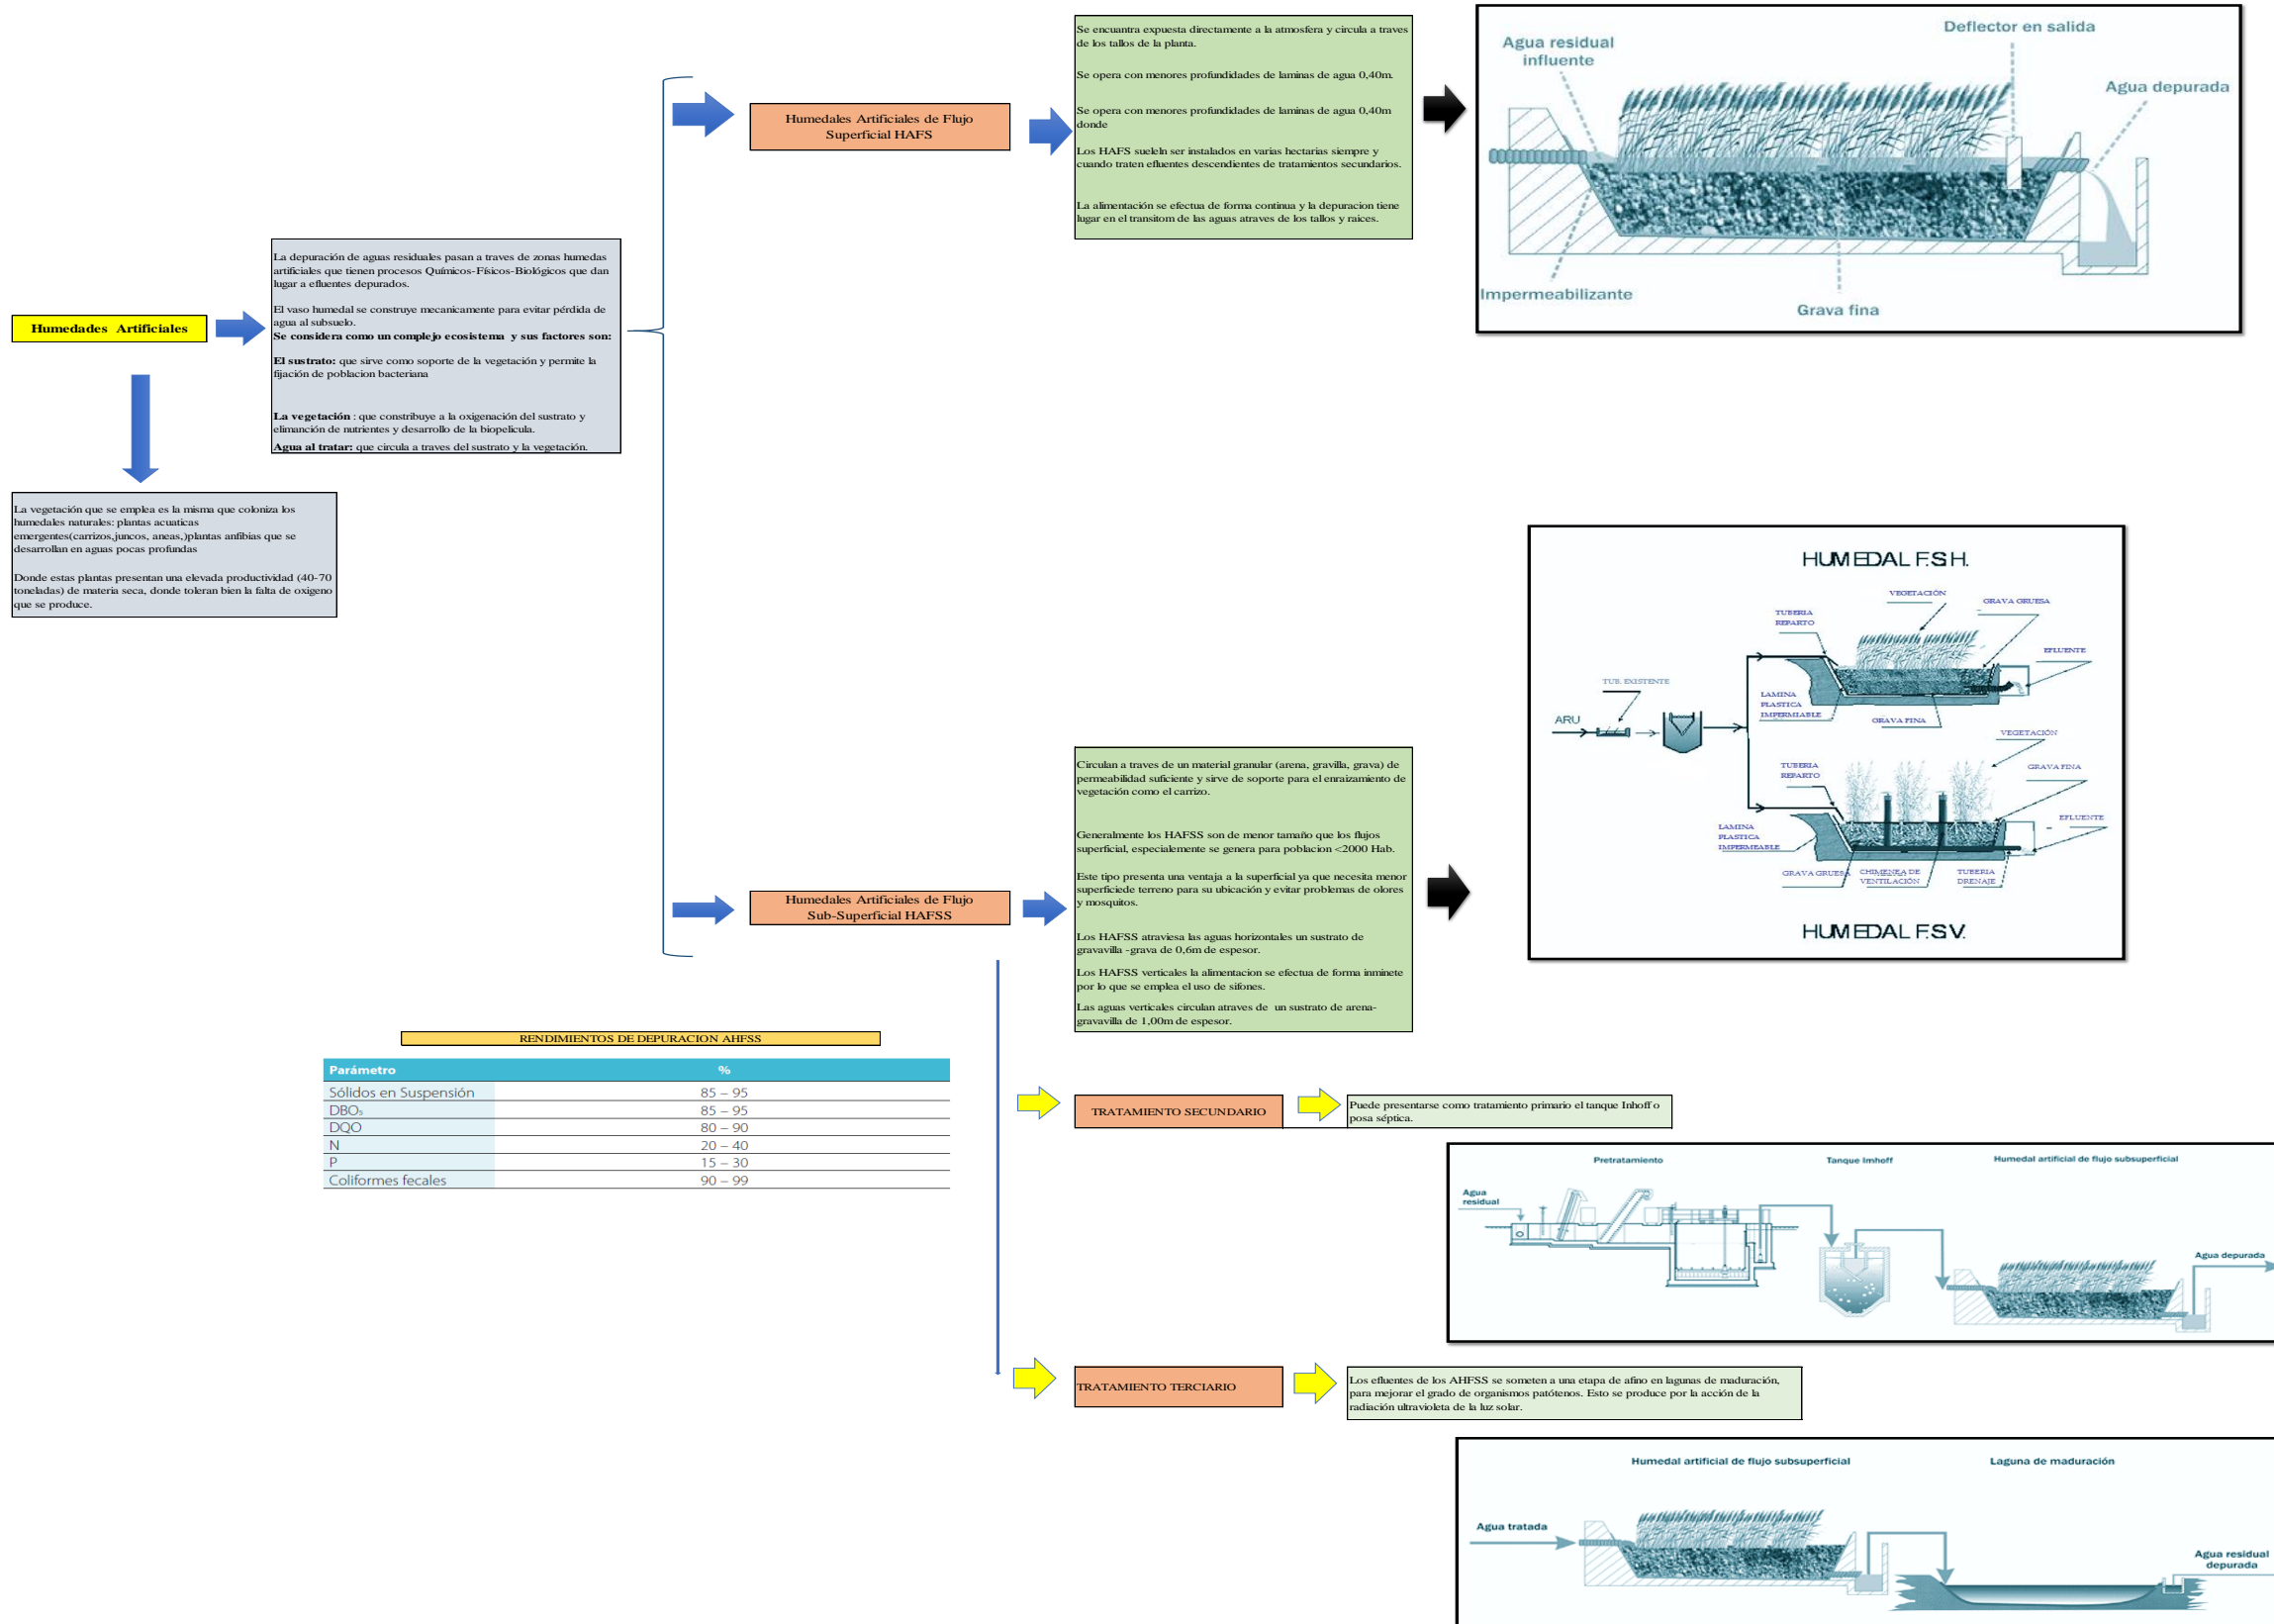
Humedades Artificiales

La depuración de aguas residuales pasan a traves de zonas humedas artificiales que tienen procesos Químicos-Físicos-Biológicos que dan lugar a efluentes depurados.

El vaso humedal se construye mecanicamente para evitar pérdida de agua al subsuelo.
**Se considera como un complejo ecosistema y sus factores son:**

**El sustrato:** que sirve como soporte de la vegetación y permite la fijación de poblacion bacteriana

**La vegetación** : que contribuye a la oxigenación del sustrato y elimanción de nutrientes y desarrollo de la biopelicula.
**Agua al tratar:** que circula a traves del sustrato y la vegetación.

La vegetación que se emplea es la misma que coloniza los humedales naturales: plantas acuaticas emergentes(carrizos,juncos, aneas,)plantas anfibias que se desarrollan en aguas pocas profundas

Donde estas plantas presentan una elevada productividad (40-70 toneladas) de materia seca, donde toleran bien la falta de oxigeno que se produce.

Humedales Artificiales de Flujo Superficial HAFS

Se encuantra expuesta directamente a la atmosfera y circula a traves de los tallos de la planta.

Se opera con menores profundidades de laminas de agua 0,40m.

Se opera con menores profundidades de laminas de agua 0,40m donde

Los HAFS sueleln ser instalados en varias hectarias siempre y cuando traten efluentes descendientes de tratamientos secundarios.

La alimentación se efectua de forma continua y la depuracion tiene lugar en el transitom de las aguas atraves de los tallos y raices.

Agua residual influente
Deflector en salida
Agua depurada
Impermeabilizante
Grava fina

HUMEDAL F.S.H.
VEGETACIÓN
GRAVA GRUESA
TUBERIA REPARTO
EFLUENTE
TUB. EXISTENTE
ARU
LAMINA PLASTICA IMPERMIABLE
GRAVA FINA
VEGETACIÓN
TUBERIA REPARTO
GRAVA FINA
EFLUENTE
LAMINA PLASTICA IMPERMEABLE
GRAVA GRUESA
CHIMENEA DE VENTILACIÓN
TUBERIA DRENAJE
HUMEDAL F.S.V.

Humedales Artificiales de Flujo Sub-Superficial HAFSS

Circulan a traves de un material granular (arena, gravilla, grava) de permeabilidad suficiente y sirve de soporte para el enraizamiento de vegetación como el carrizo.

Generalmente los HAFSS son de menor tamaño que los flujos superficial, especialemente se genera para poblacion <2000 Hab.

Este tipo presenta una ventaja a la superficial ya que necesita menor superficiede terreno para su ubicación y evitar problemas de olores y mosquitos.

Los HAFSS atraviesa las aguas horizontales un sustrato de gravavilla -grava de 0,6m de espesor.

Los HAFSS verticales la alimentacion se efectua de forma inminete por lo que se emplea el uso de sifones.

Las aguas verticales circulan atraves de un sustrato de arena-gravavilla de 1,00m de espesor.

RENDIMIENTOS DE DEPURACION AHFSS

| Parámetro | % |
|---|---|
| Sólidos en Suspensión | 85 – 95 |
| DBO₅ | 85 – 95 |
| DQO | 80 – 90 |
| N | 20 – 40 |
| P | 15 – 30 |
| Coliformes fecales | 90 – 99 |

TRATAMIENTO SECUNDARIO

Puede presentarse como tratamiento primario el tanque Inhoff o posa séptica.

Pretratamiento
Tanque Imhoff
Humedal artificial de flujo subsuperficial
Agua residual
Agua depurada

TRATAMIENTO TERCIARIO

Los efluentes de los AHFSS se someten a una etapa de afino en lagunas de maduración, para mejorar el grado de organismos patótenos. Esto se produce por la acción de la radiación ultravioleta de la luz solar.

Humedal artificial de flujo subsuperficial
Laguna de maduración
Agua tratada
Agua residual depurada